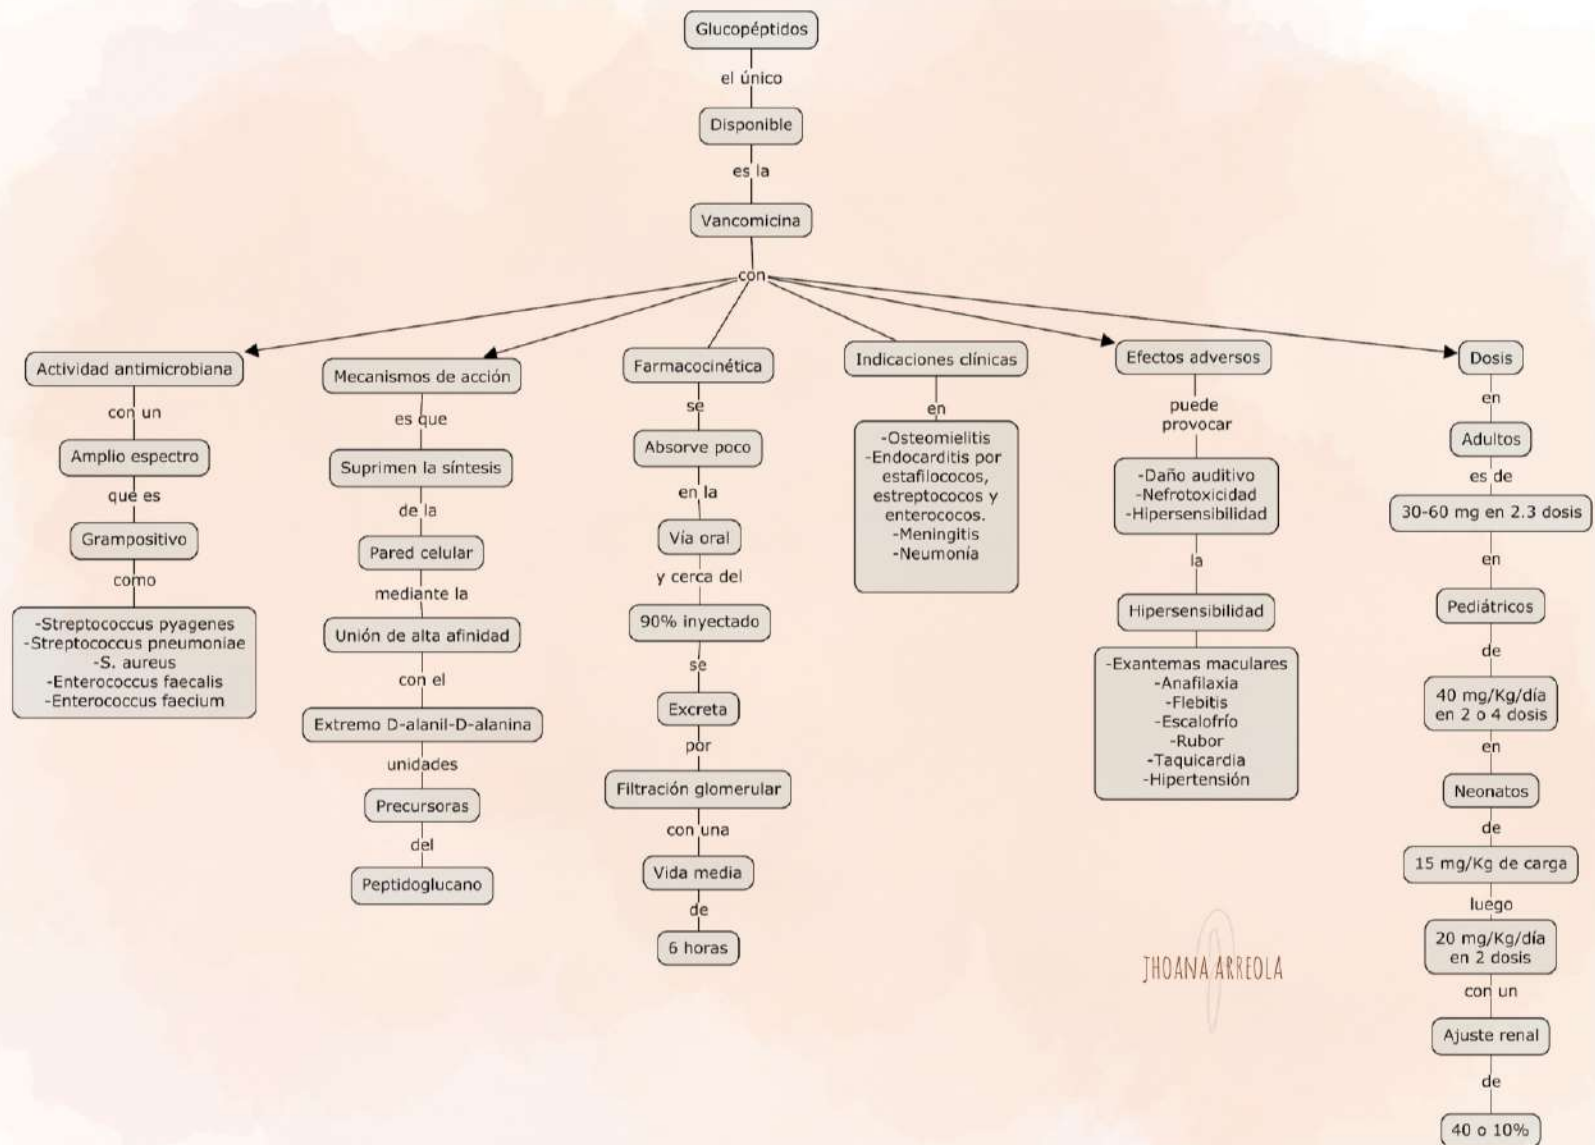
Glucopéptidos

el único

Disponible

es la

Vancomicina

con

Actividad antimicrobiana

con un

Amplio espectro

que es

Grampositivo

como

-Streptococcus pyagenes
-Streptococcus pneumoniae
-S. aureus
-Enterococcus faecalis
-Enterococcus faecium

Mecanismos de acción

es que

Suprimen la síntesis

de la

Pared celular

mediante la

Unión de alta afinidad

con el

Extremo D-alanil-D-alanina

unidades

Precursoras

del

Peptidoglucano

Farmacocinética

se

Absorve poco

en la

Vía oral

y cerca del

90% inyectado

se

Excreta

por

Filtración glomerular

con una

Vida media

de

6 horas

Indicaciones clínicas

en

-Osteomielitis
-Endocarditis por estafilococos, estreptococos y enterococos.
-Meningitis
-Neumonía

Efectos adversos

puede provocar

-Daño auditivo
-Nefrotoxicidad
-Hipersensibilidad

la

Hipersensibilidad

-Exantemas maculares
-Anafilaxia
-Flebitis
-Escalofrío
-Rubor
-Taquicardia
-Hipertensión

Dosis

en

Adultos

es de

30-60 mg en 2.3 dosis

en

Pediátricos

de

40 mg/Kg/día en 2 o 4 dosis

en

Neonatos

de

15 mg/Kg de carga

luego

20 mg/Kg/día en 2 dosis

con un

Ajuste renal

de

40 o 10%

JHOANA ARREOLA